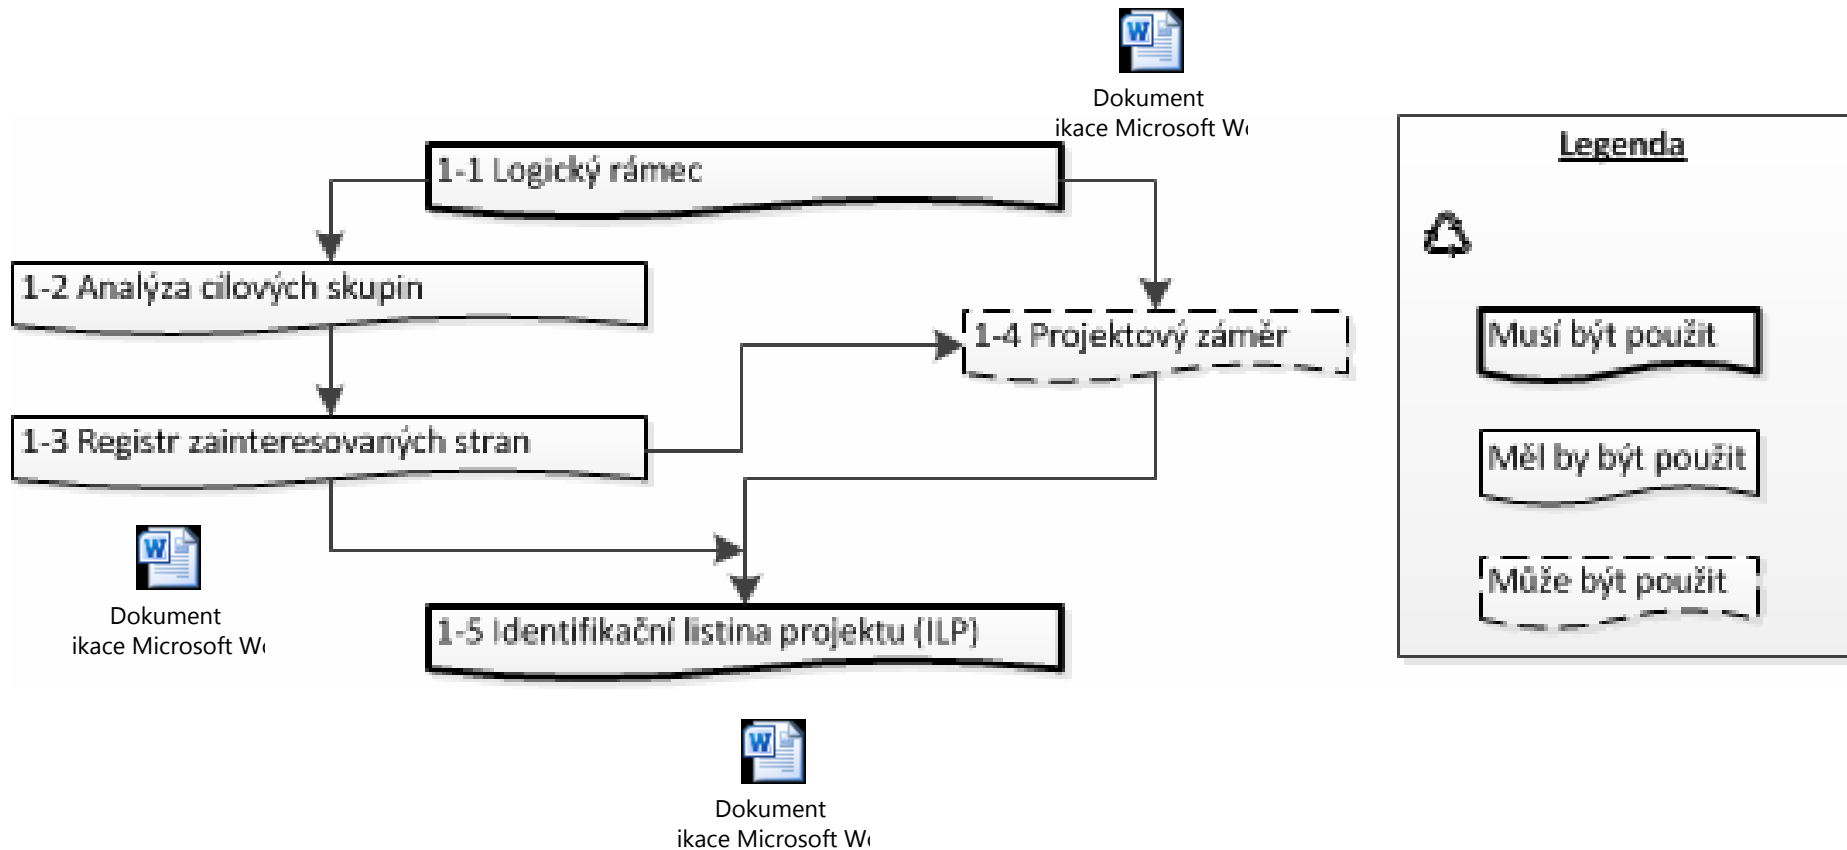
Dokument
ikace Microsoft W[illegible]

1-1 Logický rámec

1-2 Analýza cílových skupin

1-4 Projektový záměr

1-3 Registr zainteresovaných stran

Dokument
ikace Microsoft W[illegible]

1-5 Identifikační listina projektu (ILP)

Dokument
ikace Microsoft W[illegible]

Legenda

Musí být použit

Měl by být použit

Může být použit